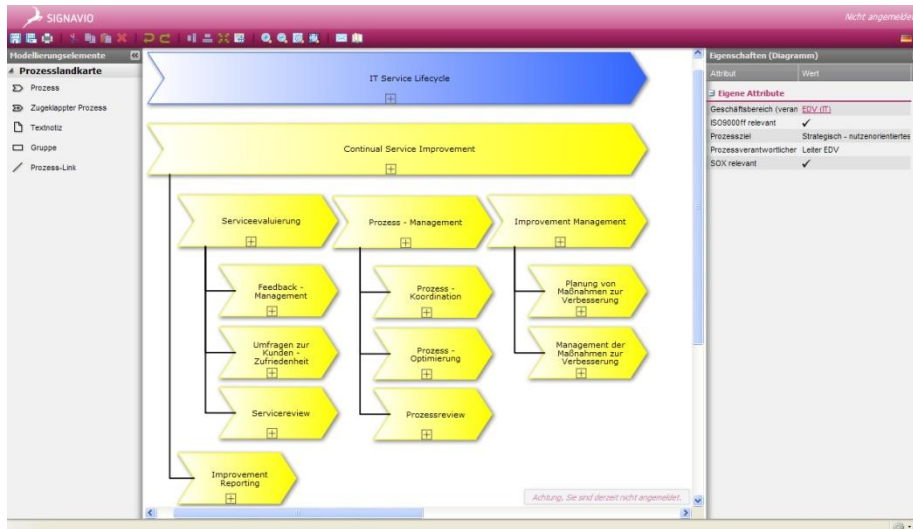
SIGNAVIO

Nicht angemelde

Modellierungselemente

Prozesslandkarte

Prozess

Zugeklappter Prozess

Textnotiz

Gruppe

Prozess-Link

IT Service Lifecycle

Continual Service Improvement

Serviceevaluierung

Prozess - Management

Improvement Management

Feedback - Management

Prozess - Koordination

Planung von Maßnahmen zur Verbesserung

Umfragen zur Kunden - Zufriedenheit

Prozess - Optimierung

Management der Maßnahmen zur Verbesserung

Servicereview

Prozessreview

Improvement Reporting

Achtung, Sie sind derzeit nicht angemeldet.

Eigenschaften (Diagramm)

| Attribut | Wert |
|---|---|
| Eigene Attribute | |
| Geschäftsbereich (veran | EDV (IT) |
| ISO9000ff relevant | ✓ |
| Prozessziel | Strategisch - nutzenorientiertes |
| Prozessverantwortlicher | Leiter EDV |
| SOX relevant | ✓ |